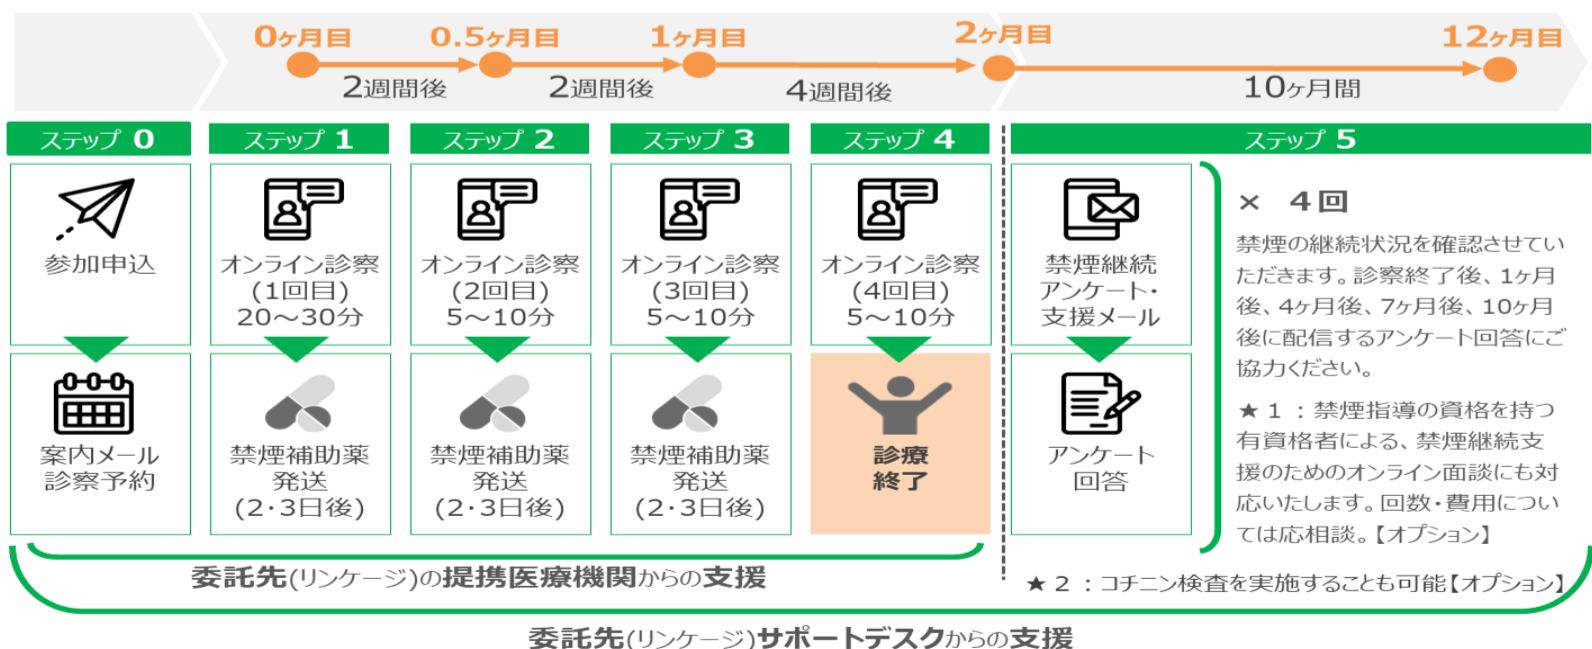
0ヶ月目 0.5ヶ月目 1ヶ月目 2ヶ月目 12ヶ月目

2週間後 2週間後 4週間後 10ヶ月間

ステップ 0
参加申込
案内メール
診察予約

ステップ 1
オンライン診察
(1回目)
20〜30分
禁煙補助薬
発送
(2･3日後)

ステップ 2
オンライン診察
(2回目)
5〜10分
禁煙補助薬
発送
(2･3日後)

ステップ 3
オンライン診察
(3回目)
5〜10分
禁煙補助薬
発送
(2･3日後)

ステップ 4
オンライン診察
(4回目)
5〜10分
診療
終了

ステップ 5
禁煙継続
アンケート・
支援メール
アンケート
回答

× 4回
禁煙の継続状況を確認させていただきます。診察終了後、1ヶ月後、4ヶ月後、7ヶ月後、10ヶ月後に配信するアンケート回答にご協力ください。

★1：禁煙指導の資格を持つ有資格者による、禁煙継続支援のためのオンライン面談にも対応いたします。回数・費用については応相談。【オプション】

★2：コチニン検査を実施することも可能【オプション】

委託先(リンケージ)の提携医療機関からの支援

委託先(リンケージ)サポートデスクからの支援